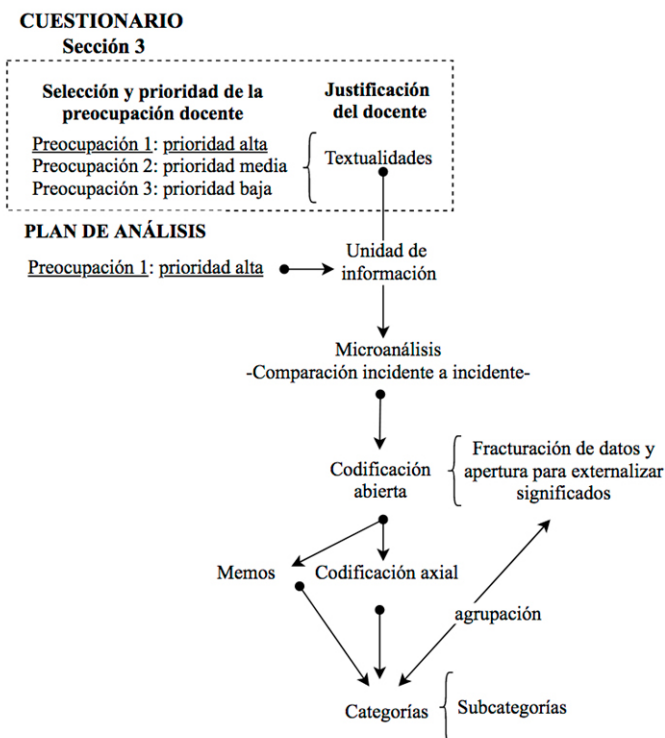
CUESTIONARIO
Sección 3

Selección y prioridad de la preocupación docente

Justificación del docente

Preocupación 1: prioridad alta
Preocupación 2: prioridad media
Preocupación 3: prioridad baja

Textualidades

PLAN DE ANÁLISIS

Preocupación 1: prioridad alta

Unidad de información

Microanálisis
-Comparación incidente a incidente-

Codificación abierta

Fracturación de datos y apertura para externalizar significados

Memos

Codificación axial

agrupación

Categorías

Subcategorías